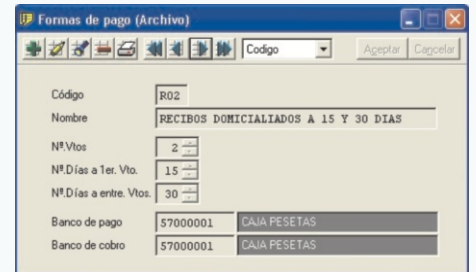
Formas de pago (Archivo)

Codigo

Aceptar Cancelar

Código R02

Nombre RECIBOS DOMICILIADOS A 15 Y 30 DIAS

Nº.Vtos 2

Nº.Días a 1er. Vto. 15

Nº.Días a entre. Vtos. 30

Banco de pago 57000001 CAJA PESETAS

Banco de cobro 57000001 CAJA PESETAS